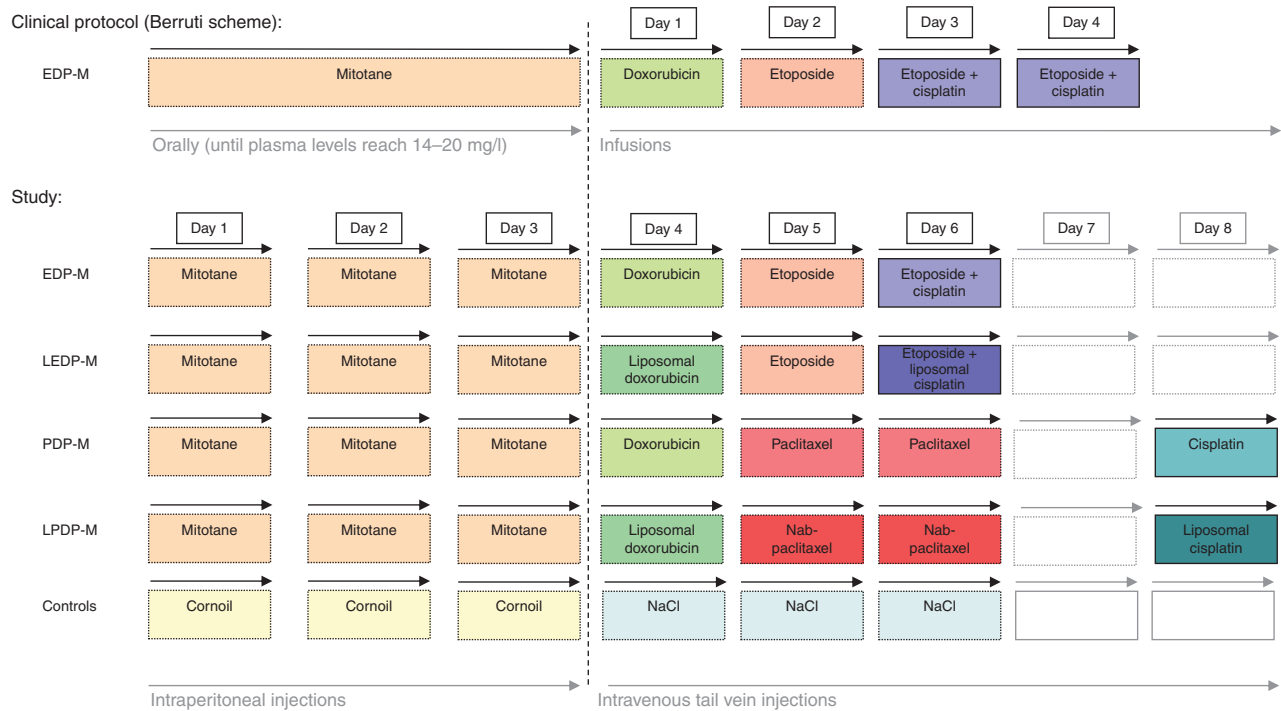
Clinical protocol (Berruti scheme):

Day 1
Day 2
Day 3
Day 4

EDP-M
Mitotane
Doxorubicin
Etoposide
Etoposide + cisplatin
Etoposide + cisplatin

Orally (until plasma levels reach 14–20 mg/l)
Infusions

Study:

Day 1
Day 2
Day 3
Day 4
Day 5
Day 6
Day 7
Day 8

EDP-M
Mitotane
Mitotane
Mitotane
Doxorubicin
Etoposide
Etoposide + cisplatin

LEDP-M
Mitotane
Mitotane
Mitotane
Liposomal doxorubicin
Etoposide
Etoposide + liposomal cisplatin

PDP-M
Mitotane
Mitotane
Mitotane
Doxorubicin
Paclitaxel
Paclitaxel
Cisplatin

LPDP-M
Mitotane
Mitotane
Mitotane
Liposomal doxorubicin
Nab-paclitaxel
Nab-paclitaxel
Liposomal cisplatin

Controls
Cornoil
Cornoil
Cornoil
NaCl
NaCl
NaCl

Intraperitoneal injections
Intravenous tail vein injections